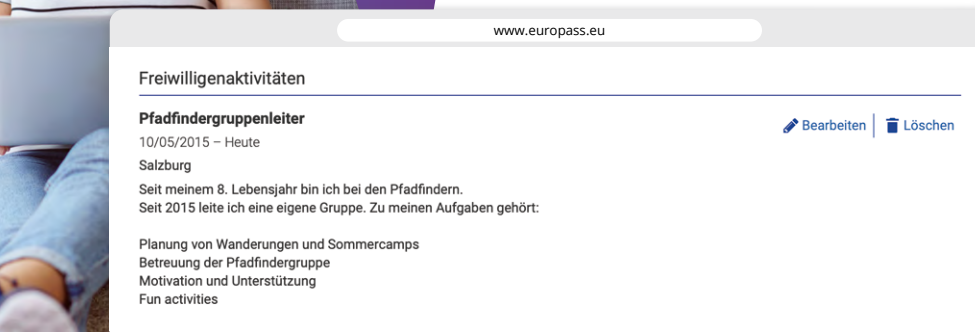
www.europass.eu

Freiwilligenaktivitäten

Pfadfindergruppenleiter

Bearbeiten Löschen

10/05/2015 – Heute

Salzburg

Seit meinem 8. Lebensjahr bin ich bei den Pfadfindern.
Seit 2015 leite ich eine eigene Gruppe. Zu meinen Aufgaben gehört:

Planung von Wanderungen und Sommercamps
Betreuung der Pfadfindergruppe
Motivation und Unterstützung
Fun activities